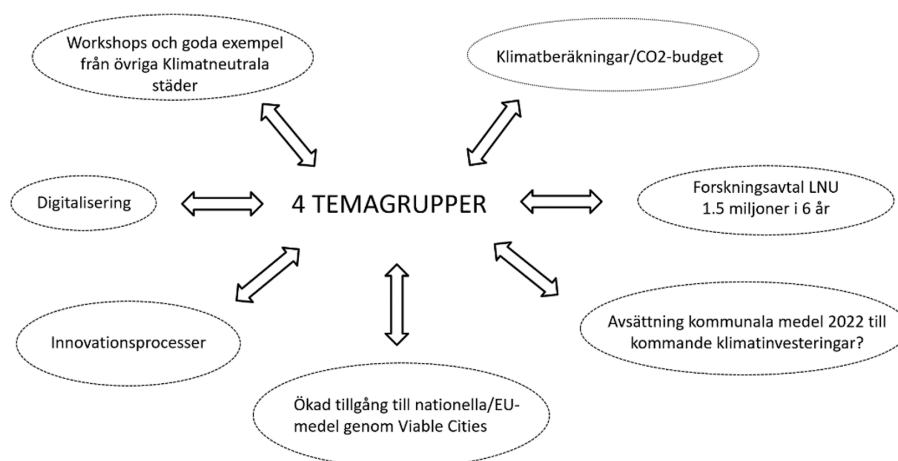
Workshops och goda exempel från övriga Klimatneutrala städer

Klimatberäkningar/CO2-budget

Digitalisering

4 TEMAGRUPPER

Forskningsavtal LNU 1.5 miljoner i 6 år

Innovationsprocesser

Avsättning kommunala medel 2022 till kommande klimatinvesteringar?

Ökad tillgång till nationella/EU-medel genom Viable Cities